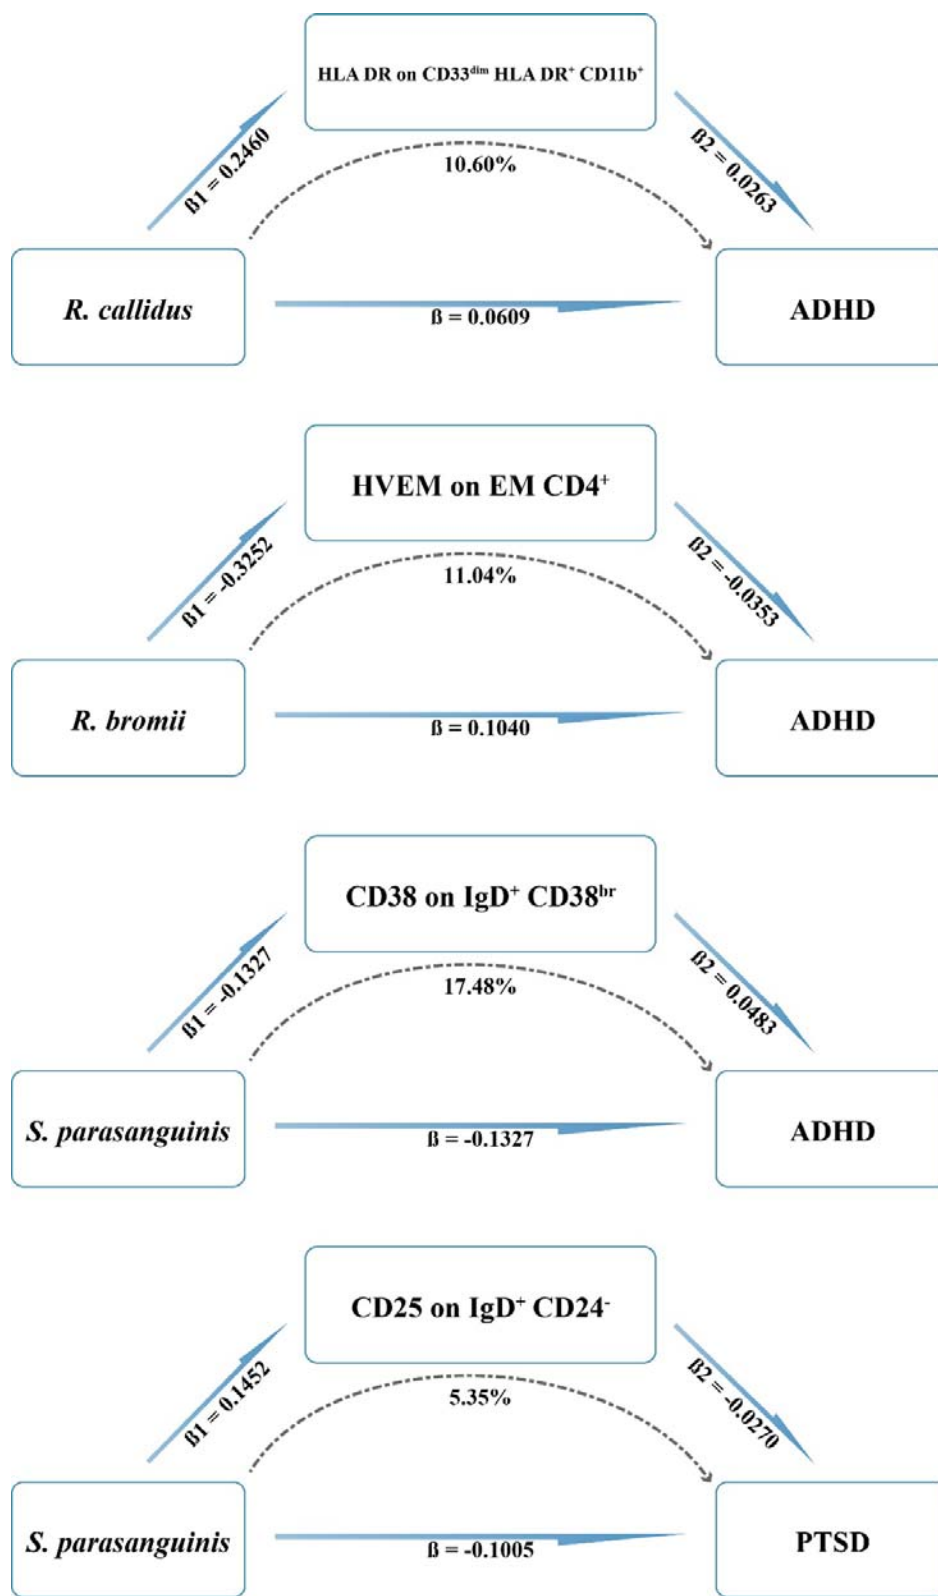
HLA DR on CD33$^{dim}$ HLA DR$^{+}$ CD11b$^{+}$

ß1 = 0.2460

10.60%

ß2 = 0.0263

R. callidus

ß = 0.0609

ADHD

HVEM on EM CD4$^{+}$

ß1 = -0.3252

11.04%

ß2 = -0.0353

R. bromii

ß = 0.1040

ADHD

CD38 on IgD$^{+}$ CD38$^{br}$

ß1 = -0.1327

17.48%

ß2 = 0.0483

S. parasanguinis

ß = -0.1327

ADHD

CD25 on IgD$^{+}$ CD24$^{-}$

ß1 = 0.1452

5.35%

ß2 = -0.0270

S. parasanguinis

ß = -0.1005

PTSD